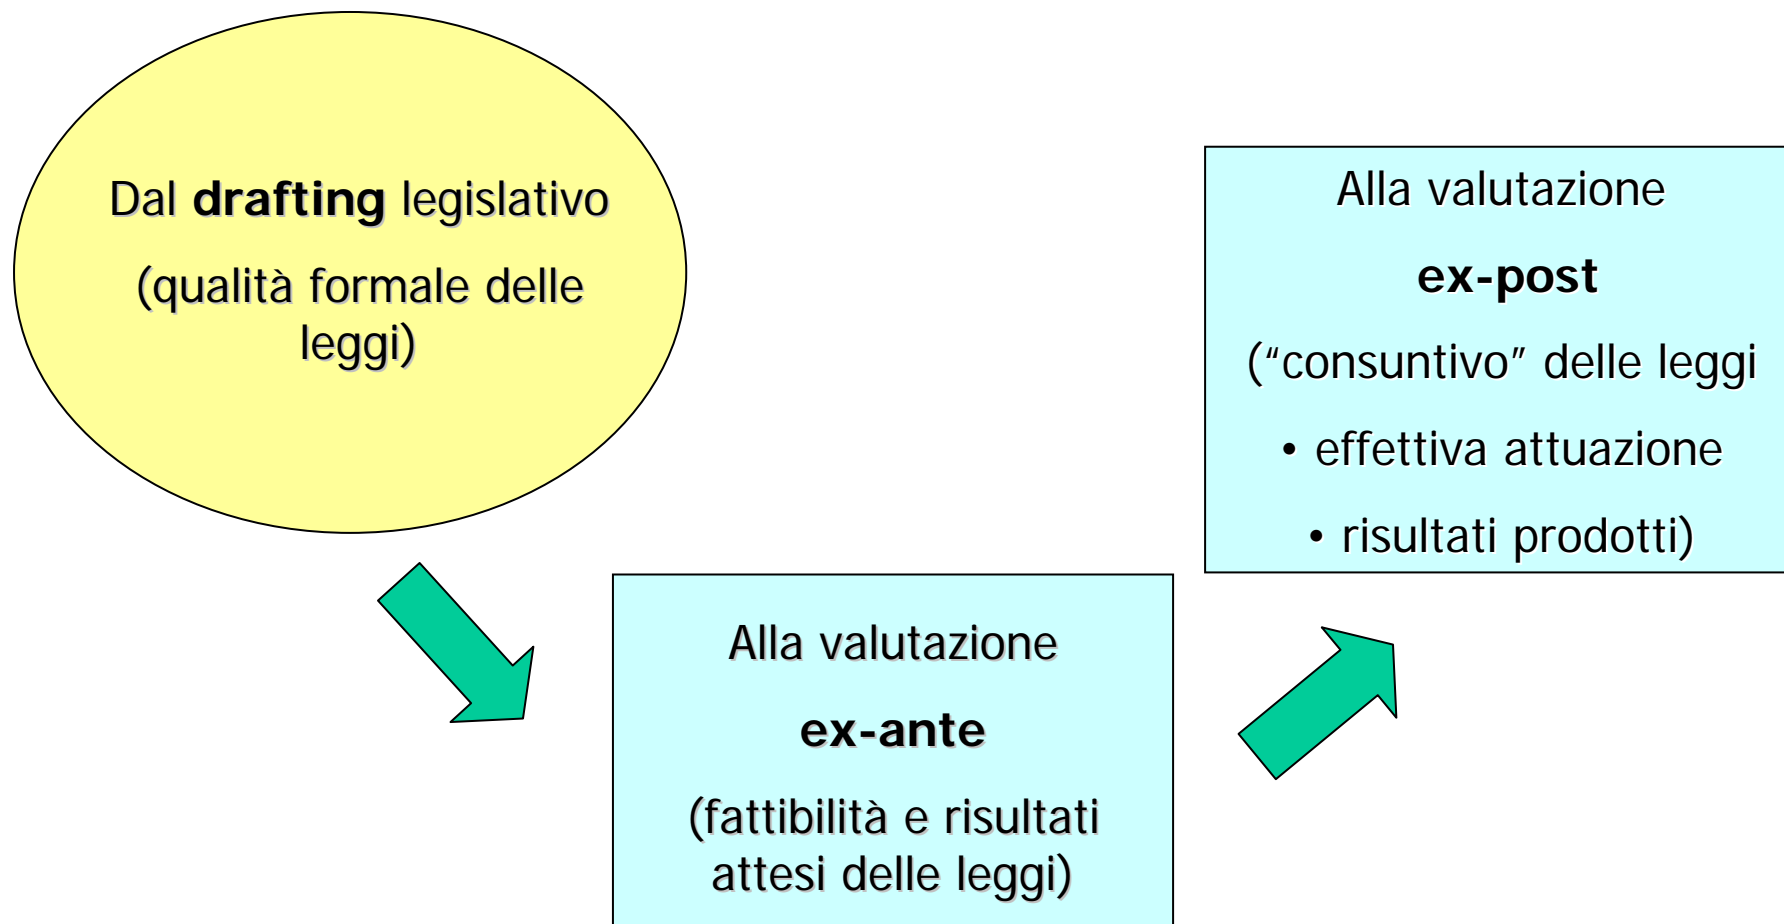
Dal **drafting** legislativo

(qualità formale delle leggi)

Alla valutazione

**ex-post**

("consuntivo" delle leggi

• effettiva attuazione

• risultati prodotti)

Alla valutazione

**ex-ante**

(fattibilità e risultati attesi delle leggi)